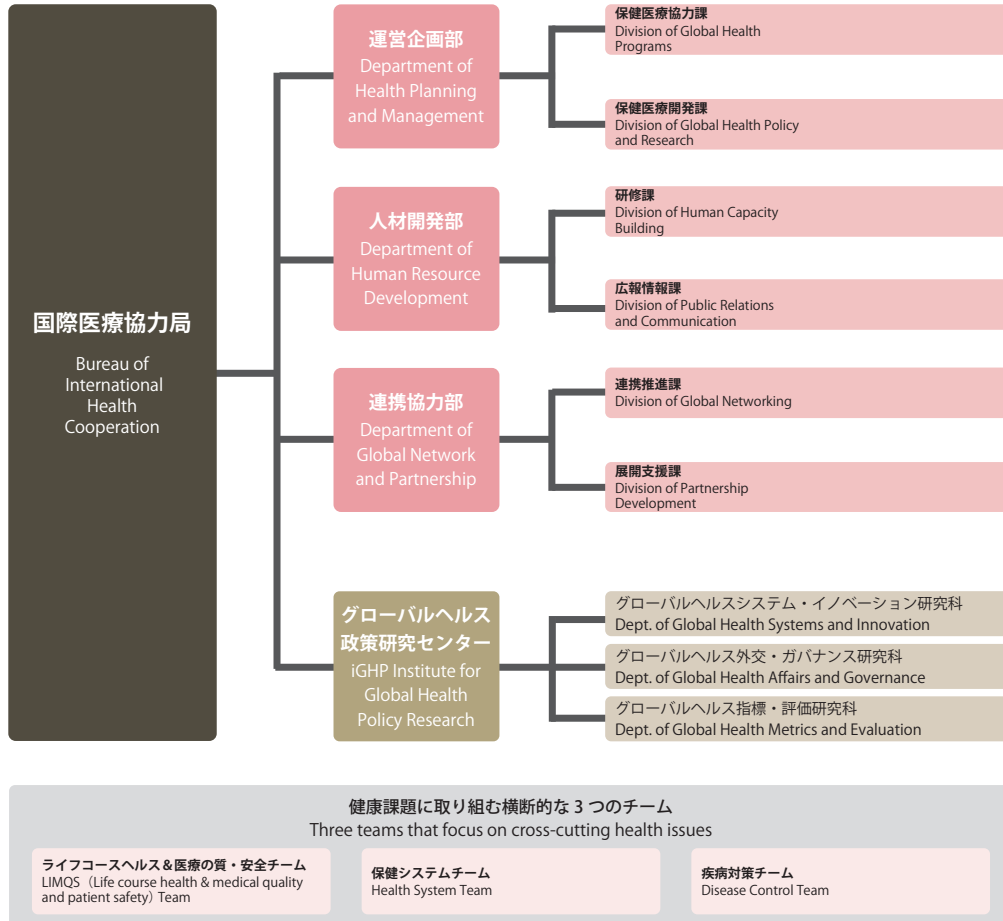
国際医療協力局
Bureau of International Health Cooperation

運営企画部
Department of Health Planning and Management

保健医療協力課
Division of Global Health Programs

保健医療開発課
Division of Global Health Policy and Research

人材開発部
Department of Human Resource Development

研修課
Division of Human Capacity Building

広報情報課
Division of Public Relations and Communication

連携協力部
Department of Global Network and Partnership

連携推進課
Division of Global Networking

展開支援課
Division of Partnership Development

グローバルヘルス政策研究センター
iGHP Institute for Global Health Policy Research

グローバルヘルスシステム・イノベーション研究科
Dept. of Global Health Systems and Innovation

グローバルヘルス外交・ガバナンス研究科
Dept. of Global Health Affairs and Governance

グローバルヘルス指標・評価研究科
Dept. of Global Health Metrics and Evaluation

健康課題に取り組む横断的な 3 つのチーム
Three teams that focus on cross-cutting health issues

ライフコースヘルス＆医療の質・安全チーム
LIMQS（Life course health & medical quality and patient safety）Team

保健システムチーム
Health System Team

疾病対策チーム
Disease Control Team